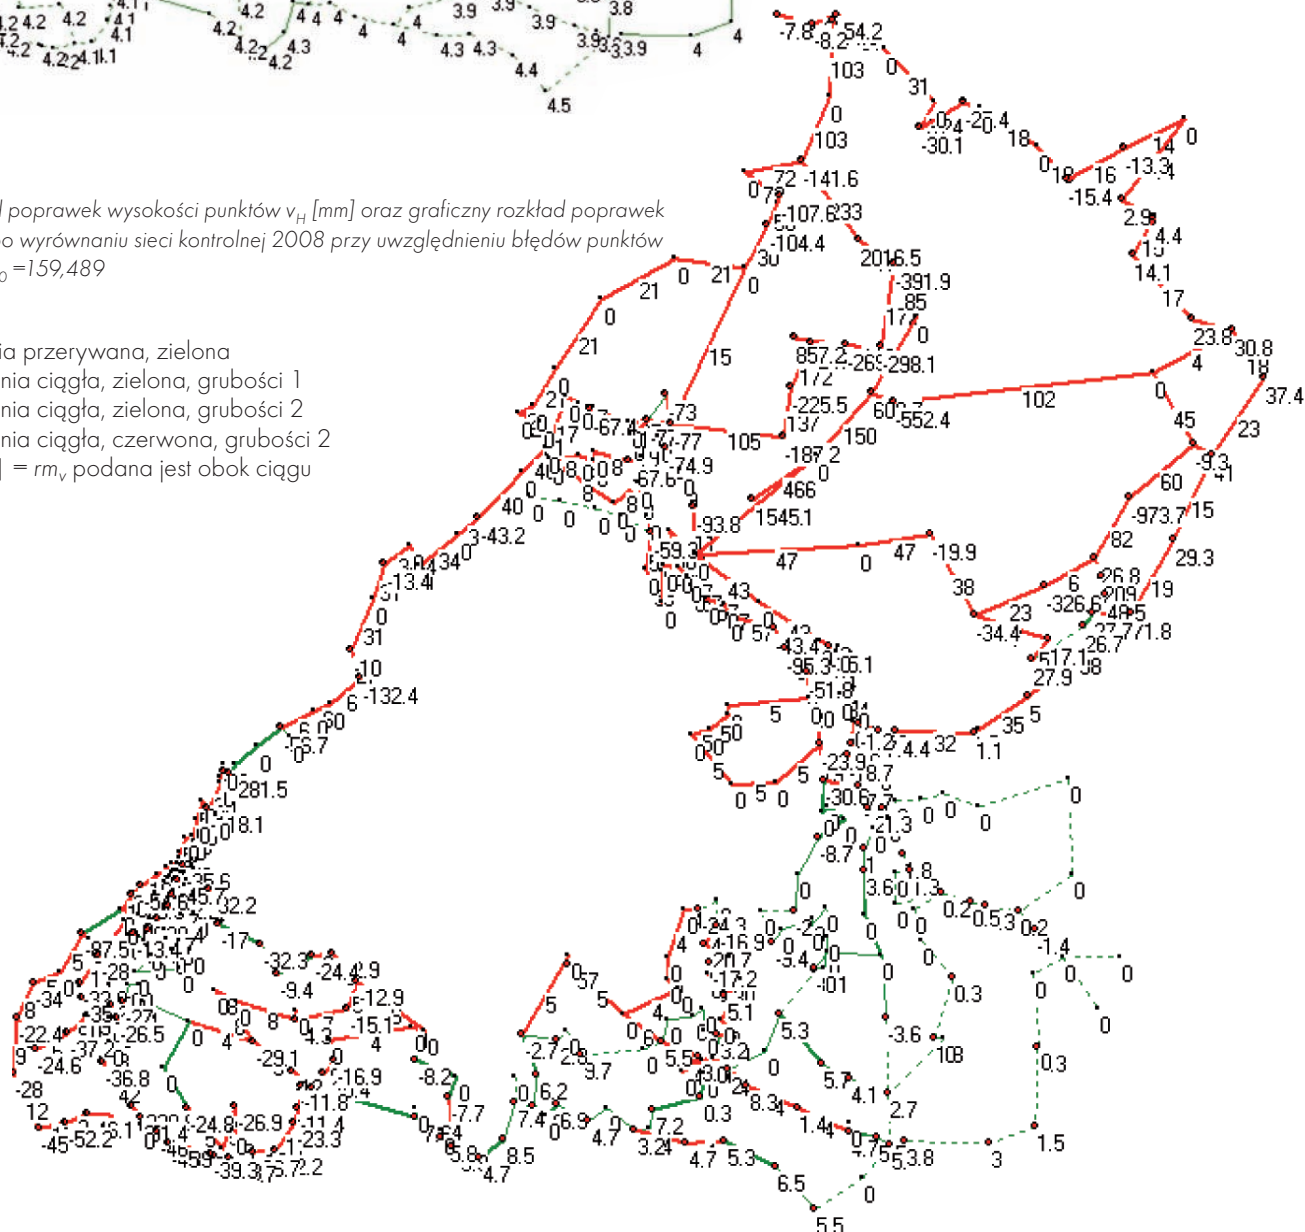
l poprawek wysokości punktów $v_H$ [mm] oraz graficzny rozkład poprawek o wyrównaniu sieci kontrolnej 2008 przy uwzględnieniu błędów punktów $_0$ =159,489

ia przerywana, zielona
nia ciągła, zielona, grubości 1
nia ciągła, zielona, grubości 2
nia ciągła, czerwona, grubości 2
| = $rm_v$ podana jest obok ciągu

4.2 4.2 4.2 4.1 4.1 4.2 4.2 4.1 4.1 4.2 4.2 4.2 4 4 4 4 4 4.3 4.2 3.9 3.9 3.9 4.3 4.3 4.4 4.5 3.8 3.9 3.9 4 4

-7.8 -8.2 54.2 103 0 31 0 103 -0.4 -20.4 -30.1 18 0 18 16 -13.3 14 0 -15.4 2.9 4.4 14.1 17 23.8 30.8 4 18 37.4 0 45 23 102 -9.3 41 60 15 -973.7 82 29.3 19 26.8 209 -326.6 48.5 27.7 71.8 26.7 517.1 38 27.9 35 5 32 1.1

72 -141.6 -107.6 233 -104.4 30 2016.5 -391.9 85 0 21 0 21 0 21 0 21 15 857.2 172 -26 -298.1 -225.5 137 60 -552.4 150 -187.2 0 466 1545.1 -93.8 47 0 47 -19.9 38 23 -34.4

73 105 -77 -74.9 -67.6 40 0 0 0 40 0 -43.2 34 -13.4 31 0 31 10 6 -132.4 0 281.5 18.1 35.6 45.7 32.2 -17 -32.3 -24.4 12.9 -9.4 -15.1 4 -29.1 -16.9 -11.8 -8.2 -7.7 -87.5 -13.4 -28 -34 -22.4 -26.5 -24.6 -36.8 -28 12 -45 -52.2 -24.8 -26.9 -23.3 -39.3 -5.7 2.2

-59.3 43 57 43.4 -95.3 -5.1 -51.8 5 0 0 50 5 0 5 0 5 -23.9 8.7 -30.6 -21.3 0 0 0 -8.7 3.6 0.2 0.5 -1.4 0 0 0 0.3 0 0.3 1.5 3 0 5.5 6.5 4.7 5.3 -3.6 10.8 2.7 4.1 5.7 1.4 5.3 8.3 0.3 7.2 3.2 4.7 6.9 7.4 6.2 8.5 4.7 5.8 -2.7 -4.3 -16.9 20.7 -17.2 5.1 5.3 -9.4 -0.1 3.2 3.0 5.5 9.7 57 5 0 4